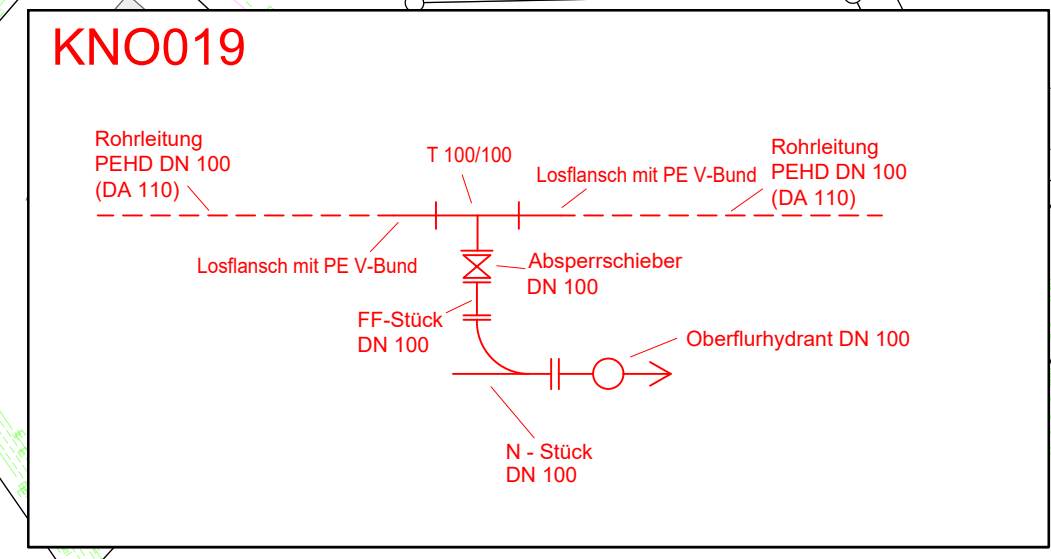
KNO019

Rohrleitung
PEHD DN 100
(DA 110)

T 100/100

Losflansch mit PE V-Bund

Rohrleitung
PEHD DN 100
(DA 110)

Losflansch mit PE V-Bund

Absperrschieber
DN 100

FF-Stück
DN 100

Oberflurhydrant DN 100

N - Stück
DN 100